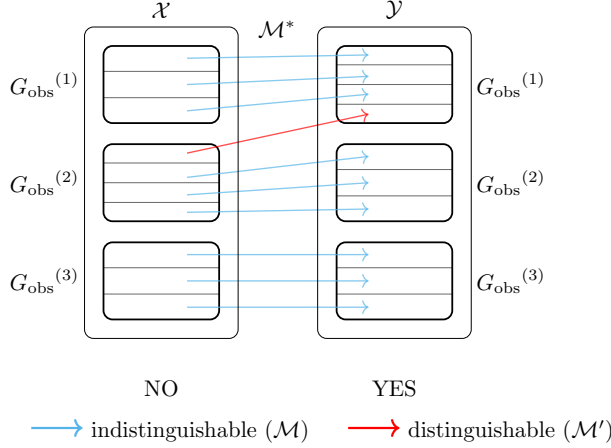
$\mathcal{X}$

$\mathcal{M}^*$

$\mathcal{Y}$

${G_{\text{obs}}}^{(1)}$

${G_{\text{obs}}}^{(1)}$

${G_{\text{obs}}}^{(2)}$

${G_{\text{obs}}}^{(2)}$

${G_{\text{obs}}}^{(3)}$

${G_{\text{obs}}}^{(3)}$

NO

YES

indistinguishable ($\mathcal{M}$)

distinguishable ($\mathcal{M}'$)